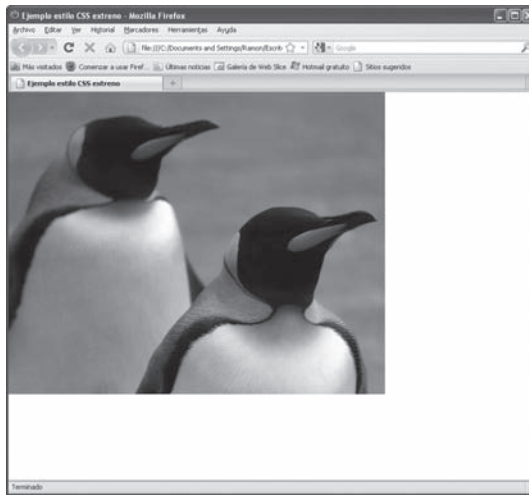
Ejemplo estilo CSS extreno - Mozilla Firefox

Archivo Editar Ver Historial Marcadores Herramientas Ayuda

file:///C:/Documents and Settings/Ramon/Escrit

Google

Más visitados Comenzar a usar Firef... Últimas noticias Galería de Web Slice Hotmail gratuito Sitios sugeridos

Ejemplo estilo CSS extreno

+

Terminado